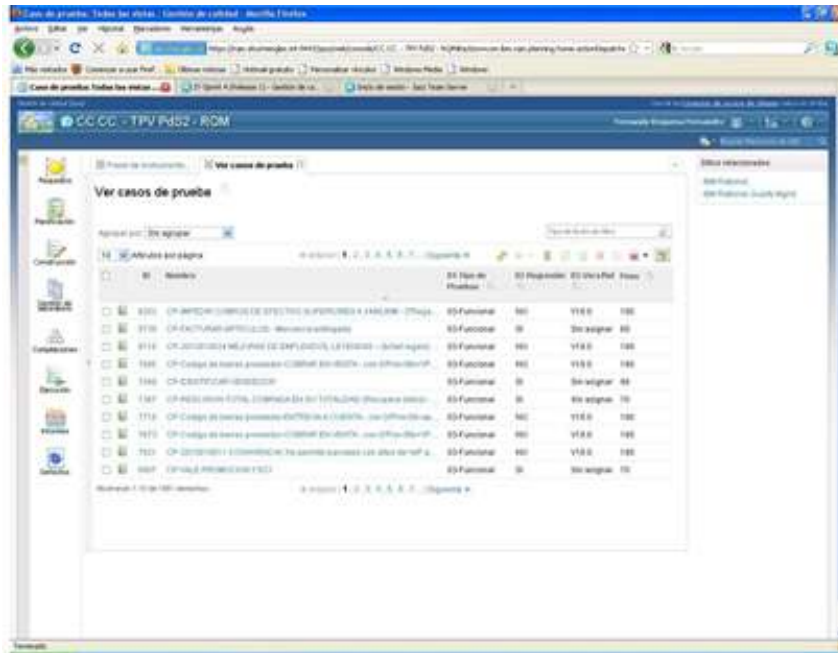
Casos de prueba: Todas las vistas - Gestión de calidad - Mozilla Firefox

Archivo Editar Ver Historial Marcadores Herramientas Ayuda

CC CC - TPV Pd52 - ROM

Ver casos de prueba

Agrupar por: Sin agrupar

10 Artículos por página

| | ID | Nombre | 03 Tipo de Pruebas | 03 Requerido | 03 Versión Rel | Peso |
|---|---|---|---|---|---|---|
| | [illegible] | CP-IMPEDIR COBROS DE EFECTIVO SUPERIORES A 2500,00€ - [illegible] | 03-Funcional | NO | V18.0 | 100 |
| | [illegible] | CP-FACTURAR ARTÍCULOS - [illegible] | 03-Funcional | SI | Sin asignar | 80 |
| | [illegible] | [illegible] | 03-Funcional | NO | V18.0 | 100 |
| | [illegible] | CP-Codigo de barras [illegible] | 03-Funcional | NO | V18.0 | 100 |
| | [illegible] | CP-IDENTIFICAR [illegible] | 03-Funcional | SI | Sin asignar | 80 |
| | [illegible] | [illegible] | 03-Funcional | SI | Sin asignar | 70 |
| | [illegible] | CP-Codigo de barras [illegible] | 03-Funcional | NO | V18.0 | 100 |
| | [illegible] | CP-Codigo de barras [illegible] | 03-Funcional | NO | V18.0 | 100 |
| | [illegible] | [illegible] | 03-Funcional | NO | V18.0 | 100 |
| | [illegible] | CP-VALE PROMOCION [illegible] | 03-Funcional | SI | Sin asignar | 70 |

Sitios relacionados

Terminado